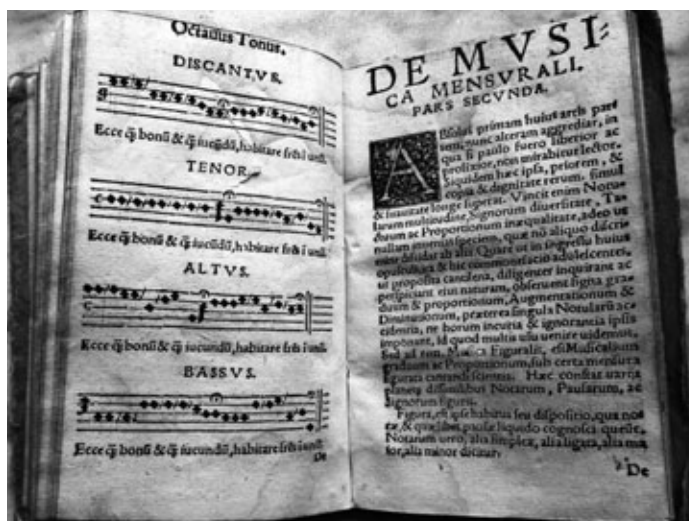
Octauus Tonus.

DISCANTVS.

Ecce q̃ bonũ & q̃ iocundũ, habitare fr̃es i unũ.

TENOR.

Ecce q̃ bonũ & q̃ iocundũ, habitare fr̃es i unũ.

ALTVS.

Ecce q̃ bonũ & q̃ iocundũ, habitare fr̃es i unũ.

BASSVS.

Ecce q̃ bonũ & q̃ iocundũ, habitare fr̃es i unũ.

De

DE MVSICA MENSVRALI, PARS SECVNDA.

Absoluta primam huius artis partem, nunc alteram aggrediar, in qua si paulo fuero liberior ac prolixior, non mirabitur lector. Siquidem haec ipsa, priorem, & copia & dignitate rerum, & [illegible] longe superat. Vincit enim Notularum multitudine, Signorum diuersitate, Tactuum ac Proportionum inaequalitate, adeo ut nullam inuenias speciem, quae nõ aliquo discrimine differat ab alijs. Quare ut in ingressu huius opusculi, & hic commonefacio adolescentes, ut proposita cancellos, diligenter inquirant ac perspiciant eius naturam, obseruent signa graduum & proportionum, Augmentationum & Diminutionum, praeterea singula Notularũ accidentia, ne horum incuria & ignorantia ipsis imponant, id quod multis uidemus. Sed ad rem. Musica Figuralis, est Modulationum graduum ac Proportionum, sub certa mensura figurata canendi scientia. Haec constat uaria figurarum dissimilitudine Notarum, Pausarum, ac Signorum figuri.

Figura, est apta habitus seu dispositio, qua notae, & quid sibi proprie liquido cognosci queunt. Notarum uero, alia simplex, alia ligata, alia maior, alia minor dicitur.

De